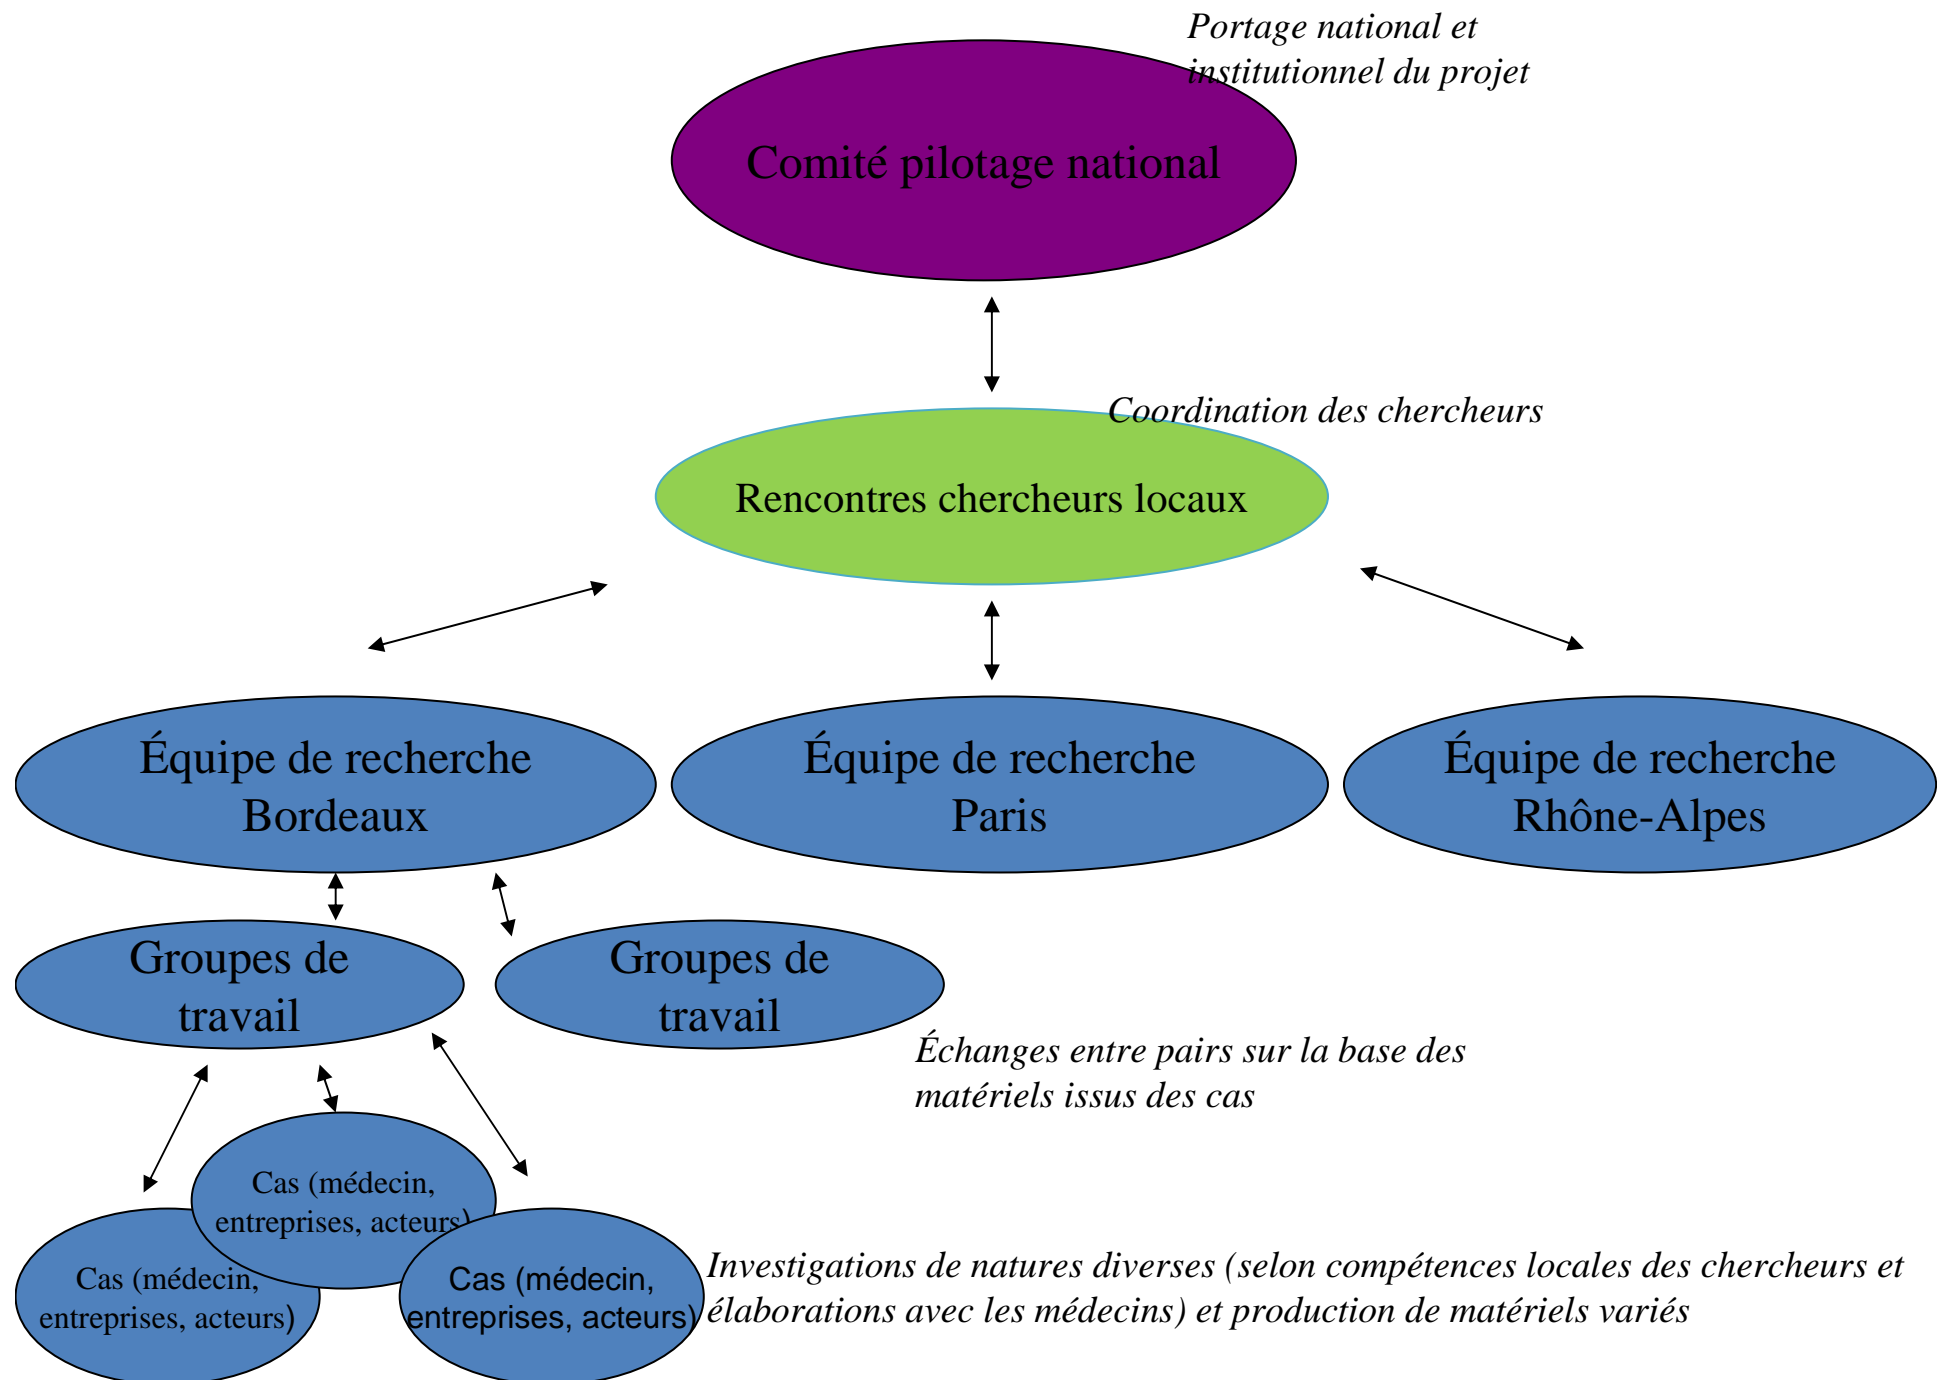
Portage national et institutionnel du projet

Comité pilotage national

Coordination des chercheurs

Rencontres chercheurs locaux

Équipe de recherche Bordeaux

Équipe de recherche Paris

Équipe de recherche Rhône-Alpes

Groupes de travail

Groupes de travail

Échanges entre pairs sur la base des matériels issus des cas

Cas (médecin, entreprises, acteurs)

Cas (médecin, entreprises, acteurs)

Cas (médecin, entreprises, acteurs)

Investigations de natures diverses (selon compétences locales des chercheurs et élaborations avec les médecins) et production de matériels variés